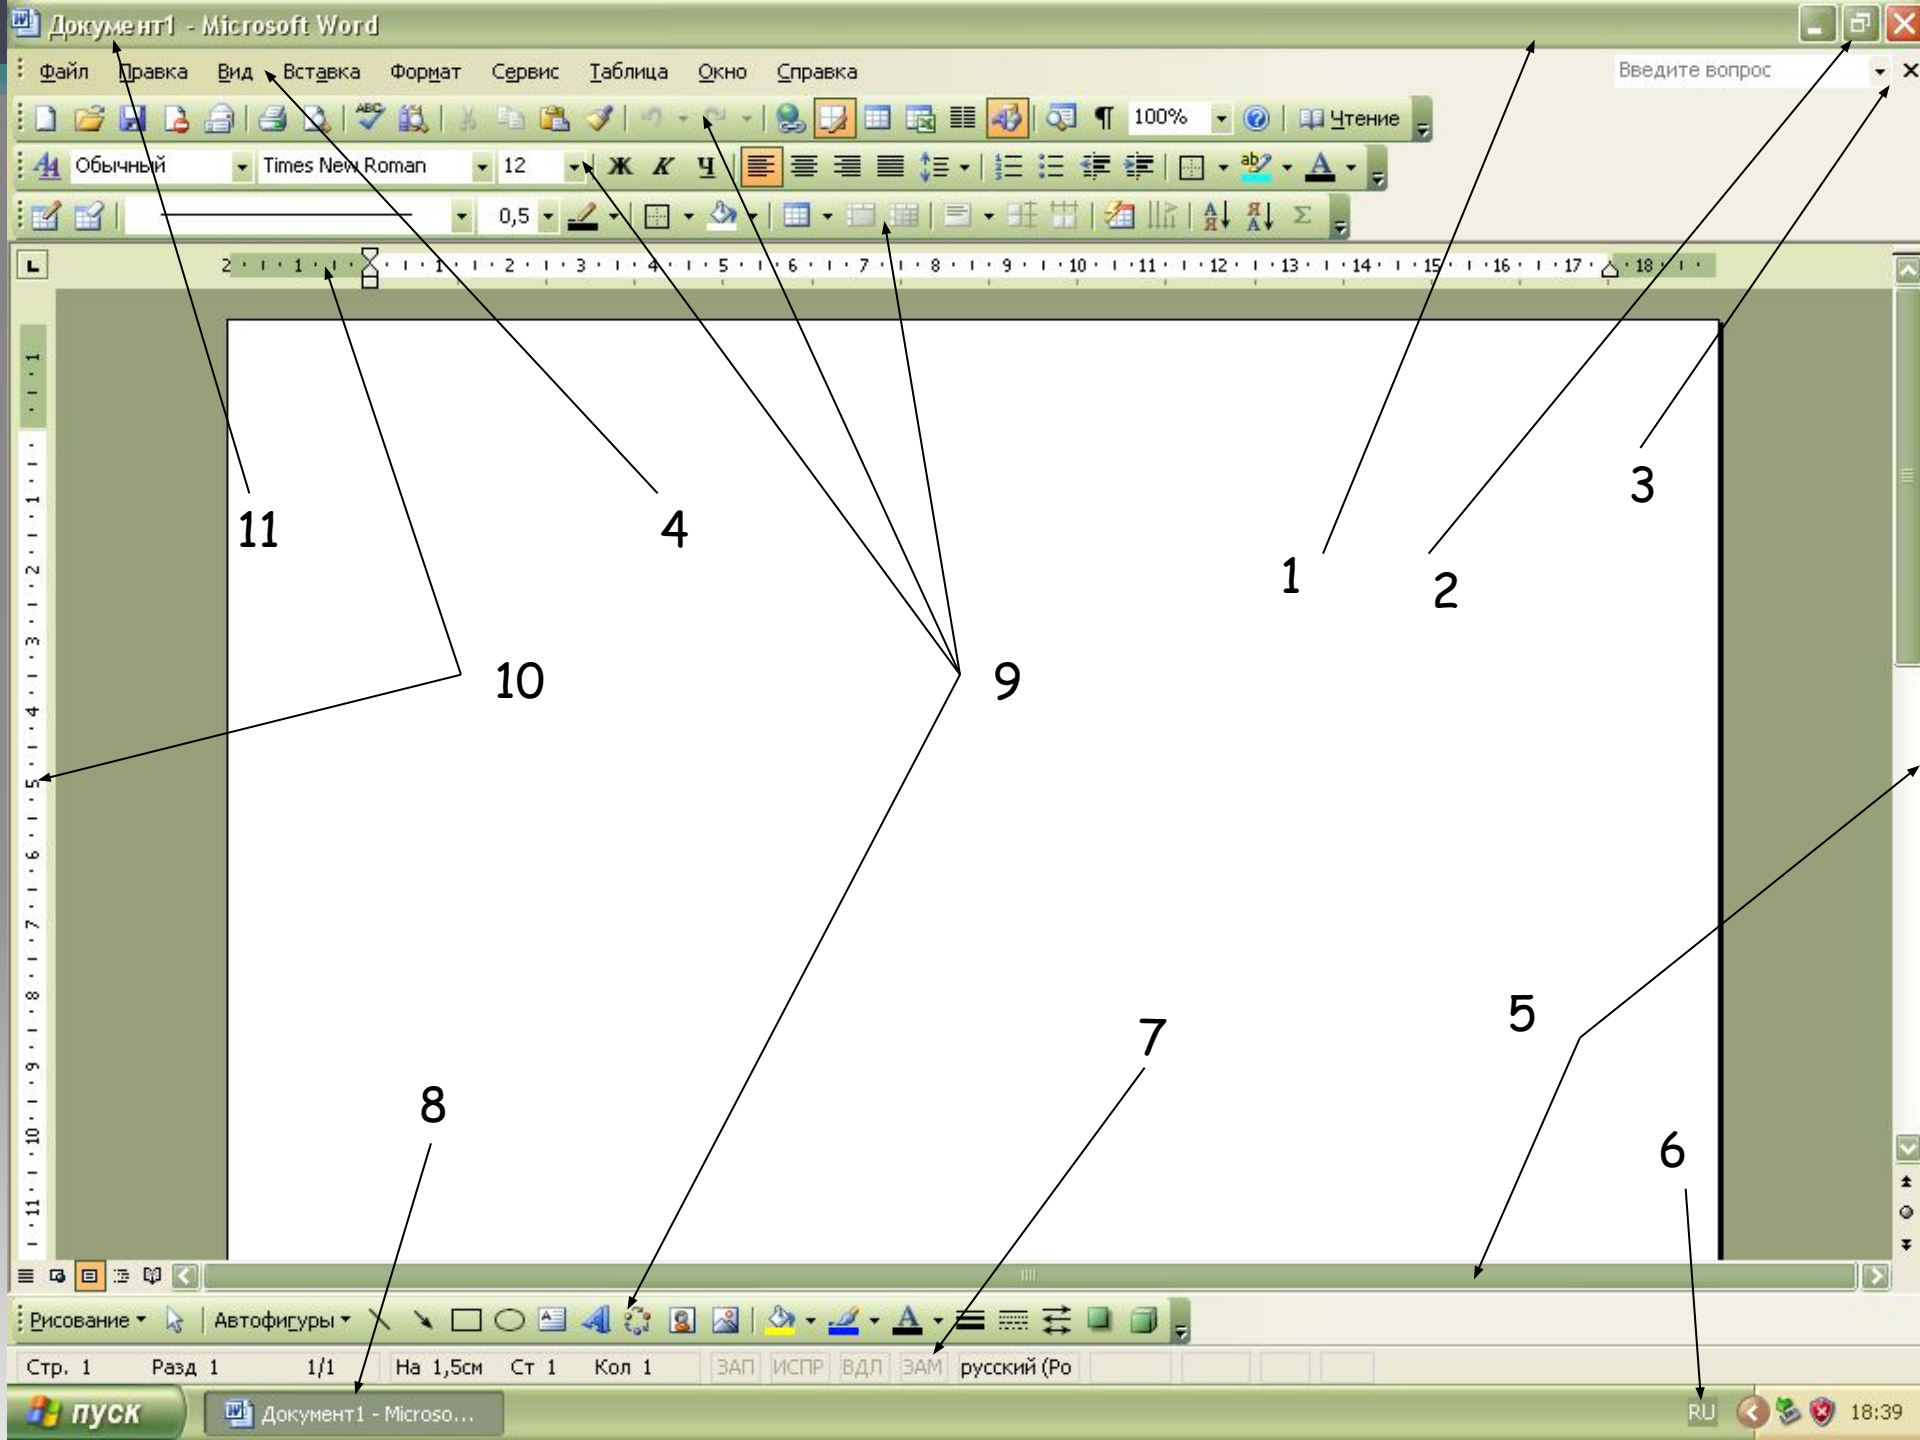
Документ1 - Microsoft Word

Файл Правка Вид Вставка Формат Сервис Таблица Окно Справка

Введите вопрос

100% Чтение

Обычный Times New Roman 12 Ж К Ч

0,5

2 1 1 2 3 4 5 6 7 8 9 10 11 12 13 14 15 16 17 18

1 1 2 3 4 5 6 7 8 9 10 11

11

4

1

2

3

10

9

5

7

8

6

Рисование Автофигуры

Стр. 1 Разд 1 1/1 На 1,5см Ст 1 Кол 1 ЗАП ИСПР ВДЛ ЗАМ русский (Ро

пуск Документ1 - Microso...

RU 18:39